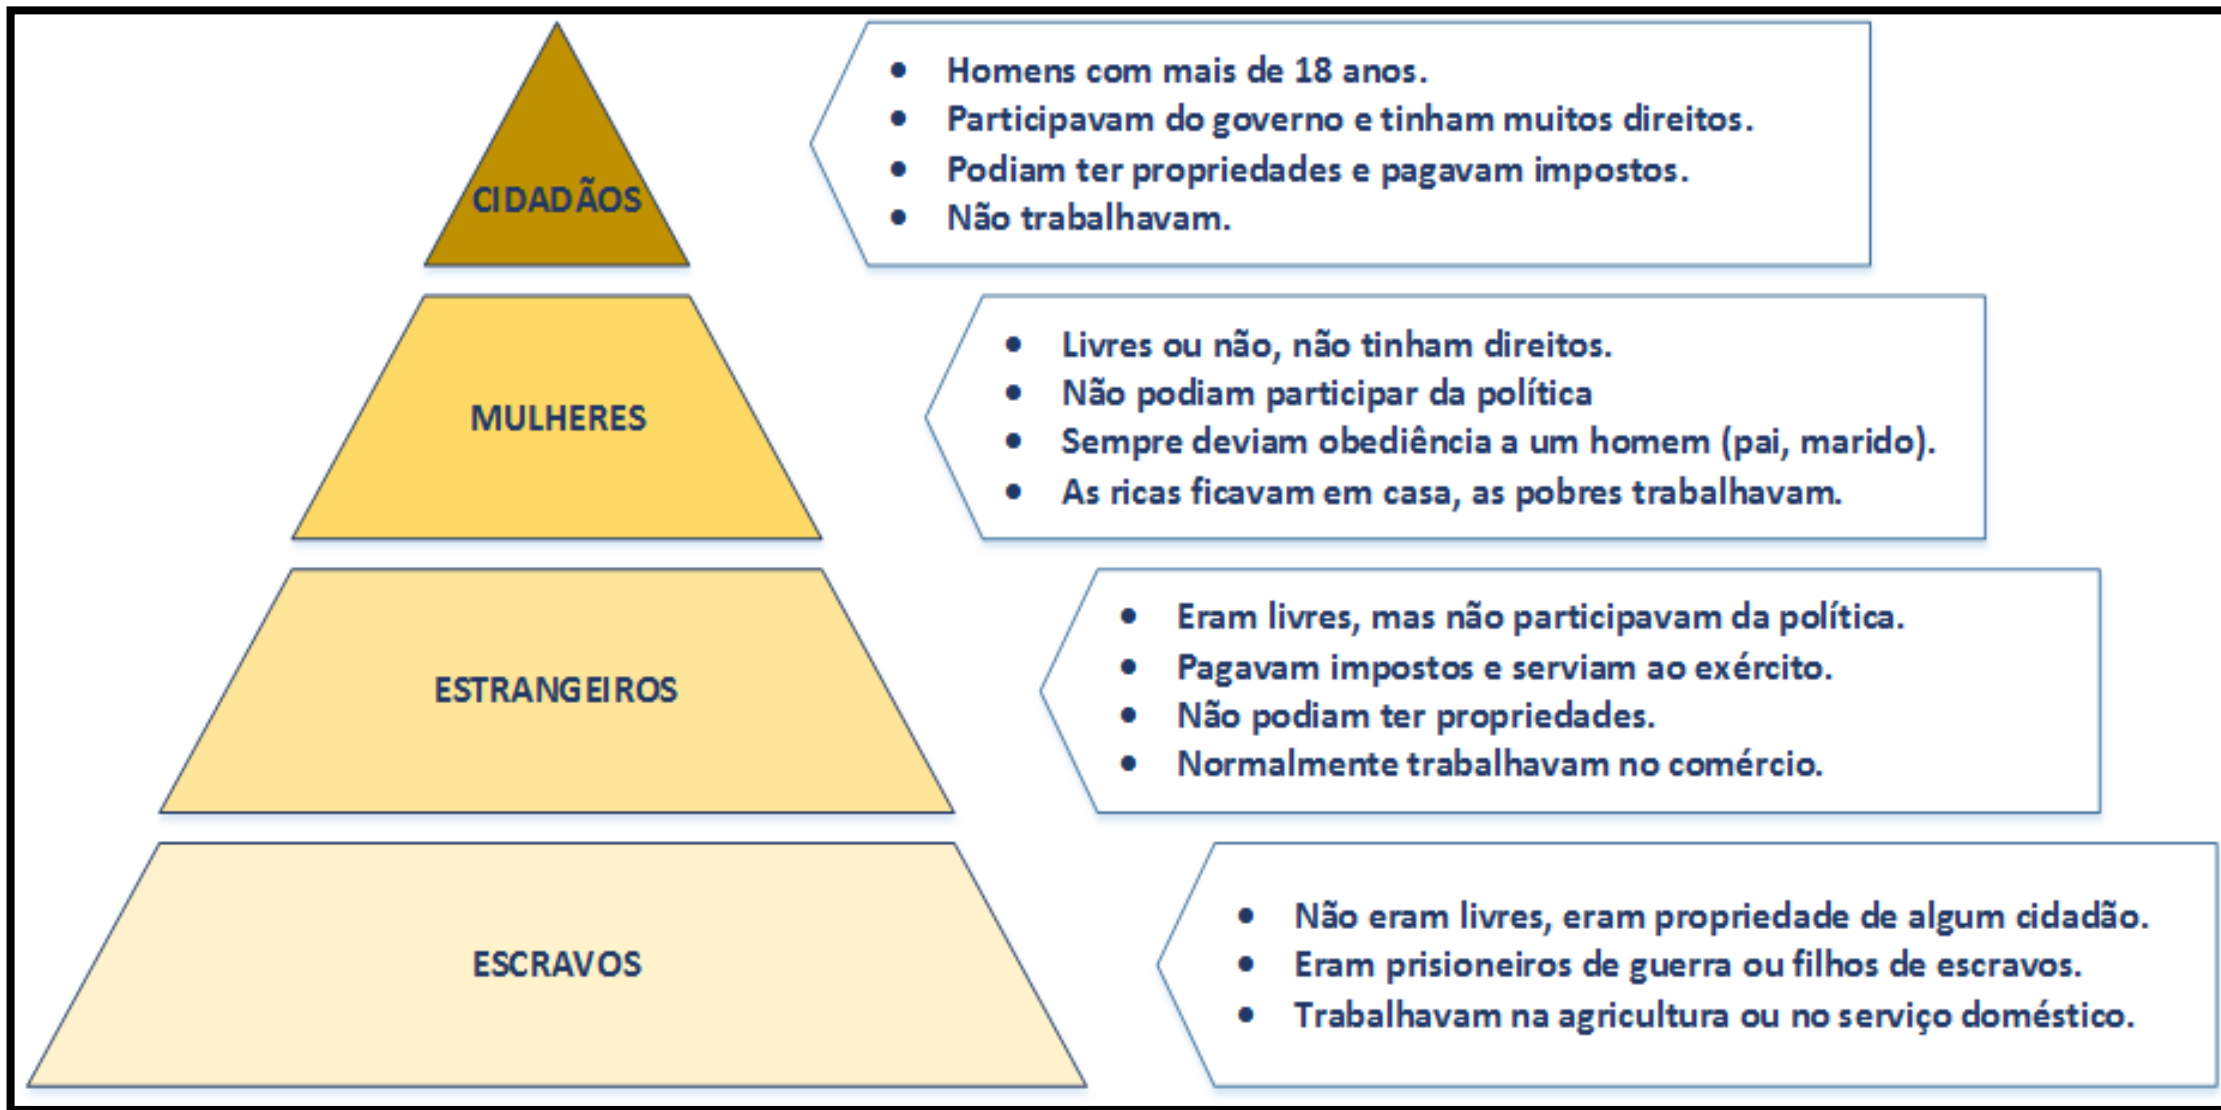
CIDADÃOS

- Homens com mais de 18 anos.
- Participavam do governo e tinham muitos direitos.
- Podiam ter propriedades e pagavam impostos.
- Não trabalhavam.

MULHERES

- Livres ou não, não tinham direitos.
- Não podiam participar da política
- Sempre deviam obediência a um homem (pai, marido).
- As ricas ficavam em casa, as pobres trabalhavam.

ESTRANGEIROS

- Eram livres, mas não participavam da política.
- Pagavam impostos e serviam ao exército.
- Não podiam ter propriedades.
- Normalmente trabalhavam no comércio.

ESCRAVOS

- Não eram livres, eram propriedade de algum cidadão.
- Eram prisioneiros de guerra ou filhos de escravos.
- Trabalhavam na agricultura ou no serviço doméstico.